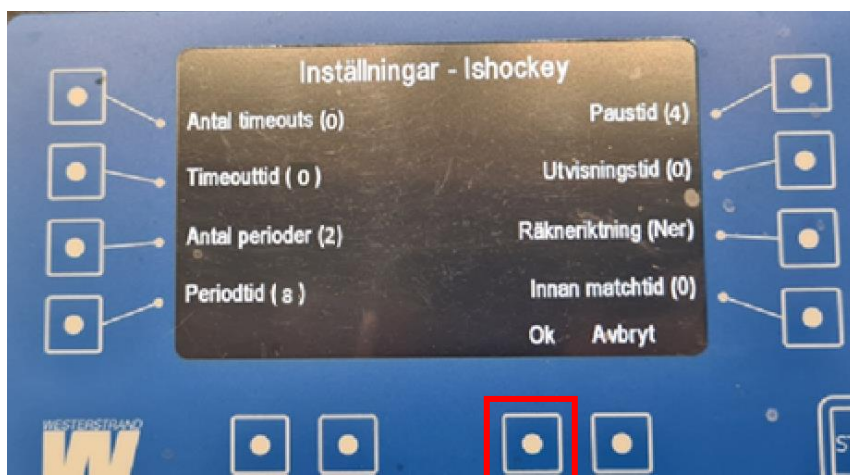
Inställningar - Ishockey

Antal timeouts (0)

Timeouttid ( 0 )

Antal perioder (2)

Periodtid ( 8 )

Paustid (4)

Utvisningstid (0)

Räkneriktning (Ner)

Innan matchtid (0)

Ok Avbryt

WESTERSTRAND

ST